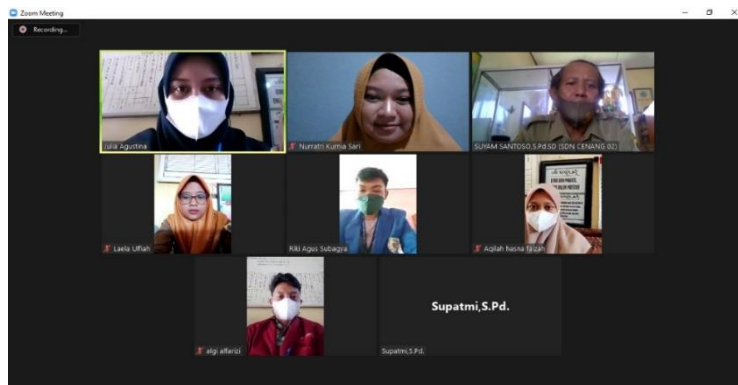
Zoom Meeting

Recording...

Julia Agustina

Nurratri Kurnia Sari

SUYAM SANTOSO,S.Pd.SD (SDN CENANG 02)

Laela Ulfiah

Riki Agus Subagya

Aqilah hasna faizah

algi alfarizi

Supatmi,S.Pd.

Supatmi,S.Pd.